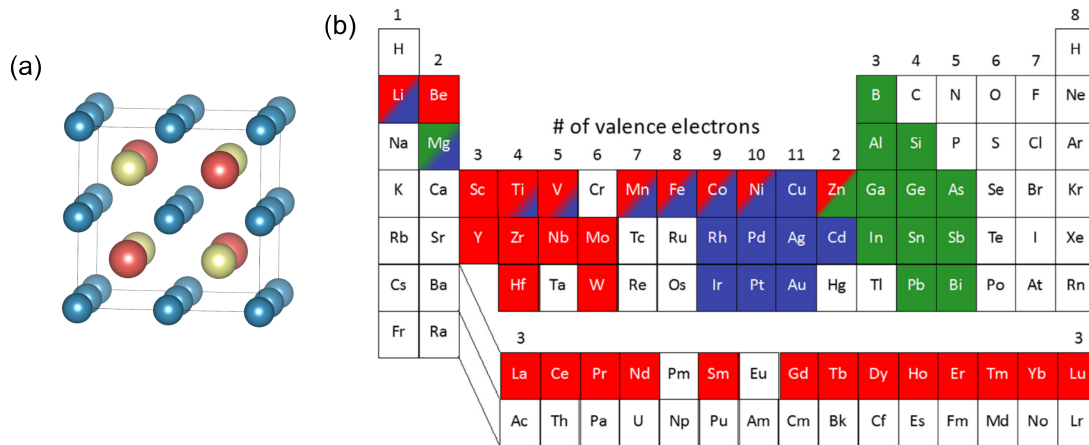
(a)

(b)

# of valence electrons

| 1 | 2 | | | | | | | | | | | 3 | 4 | 5 | 6 | 7 | 8 |
|---|---|---|---|---|---|---|---|---|---|---|---|---|---|---|---|---|---|
| H | | | | | | | | | | | | | | | | | H |
| Li | Be | | | | | | | | | | | B | C | N | O | F | Ne |
| Na | Mg | 3 | 4 | 5 | 6 | 7 | 8 | 9 | 10 | 11 | 2 | Al | Si | P | S | Cl | Ar |
| K | Ca | Sc | Ti | V | Cr | Mn | Fe | Co | Ni | Cu | Zn | Ga | Ge | As | Se | Br | Kr |
| Rb | Sr | Y | Zr | Nb | Mo | Tc | Ru | Rh | Pd | Ag | Cd | In | Sn | Sb | Te | I | Xe |
| Cs | Ba | | Hf | Ta | W | Re | Os | Ir | Pt | Au | Hg | Tl | Pb | Bi | Po | At | Rn |
| Fr | Ra | | | | | | | | | | | | | | | | |

3 3

| La | Ce | Pr | Nd | Pm | Sm | Eu | Gd | Tb | Dy | Ho | Er | Tm | Yb | Lu |
|---|---|---|---|---|---|---|---|---|---|---|---|---|---|---|
| Ac | Th | Pa | U | Np | Pu | Am | Cm | Bk | Cf | Es | Fm | Md | No | Lr |